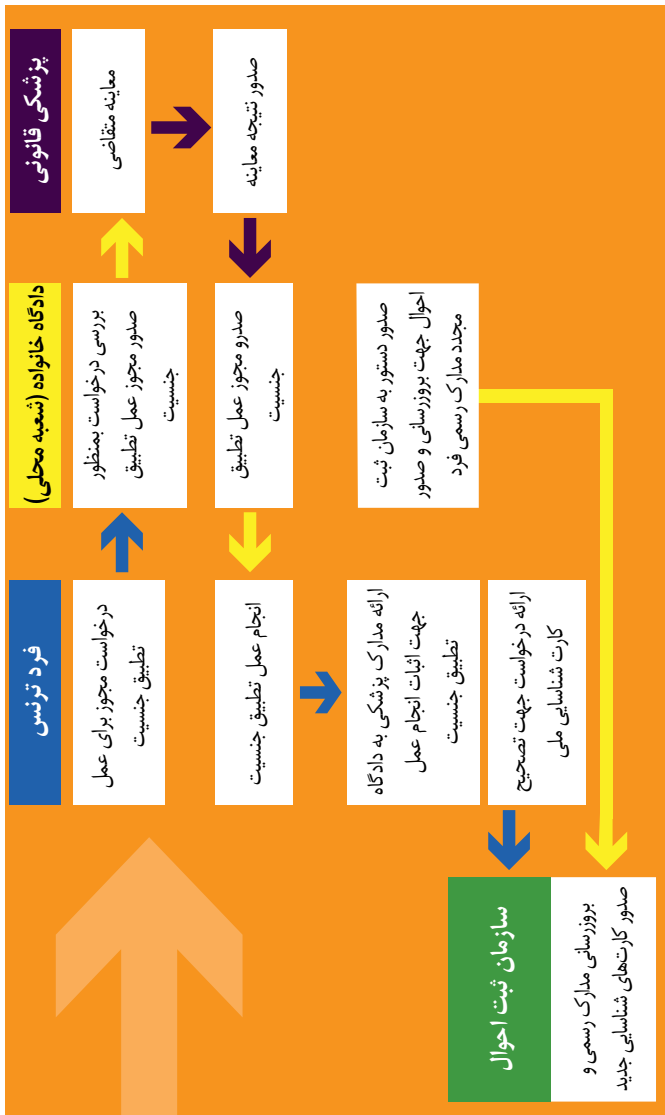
پزشکی قانونی

معاینه متقاضی

صدور نتیجه معاینه

دادگاه خانواده (شعبه محلی)

بررسی درخواست بمنظور صدور مجوز عمل تطبیق جنسیت

صدرو مجوز عمل تطبیق جنسیت

صدور دستور به سازمان ثبت احوال جهت بروزرسانی و صدور مجدد مدارک رسمی فرد

فرد ترنس

درخواست مجوز برای عمل تطبیق جنسیت

انجام عمل تطبیق جنسیت

ارائه مدارک پزشکی به دادگاه جهت اثبات انجام عمل تطبیق جنسیت

ارائه درخواست جهت تصحیح کارت شناسایی ملی

سازمان ثبت احوال

بروزرسانی مدارک رسمی و صدور کارت‌های شناسایی جدید